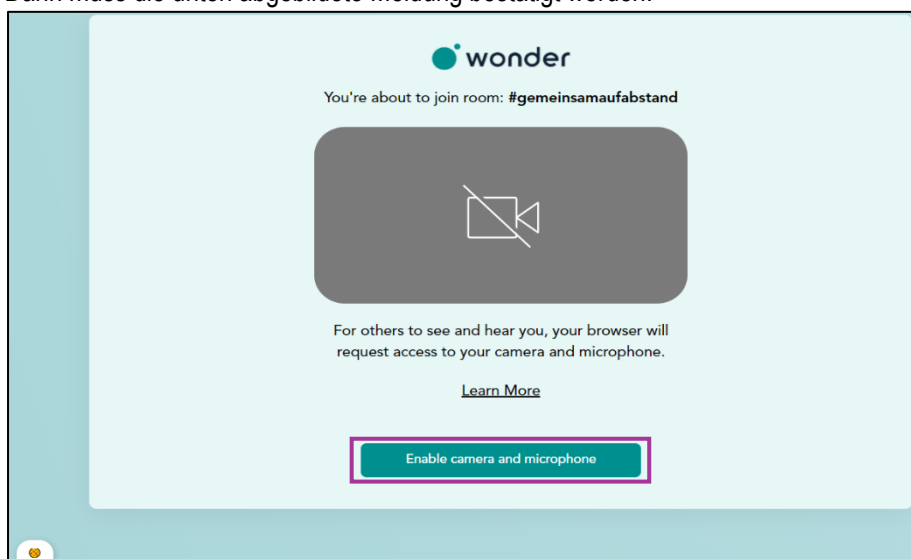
Dann muss die unten abgebildete Meldung bestätigt werden:

wonder

You're about to join room: **#gemeinsamaufabstand**

For others to see and hear you, your browser will request access to your camera and microphone.

Learn More

Enable camera and microphone